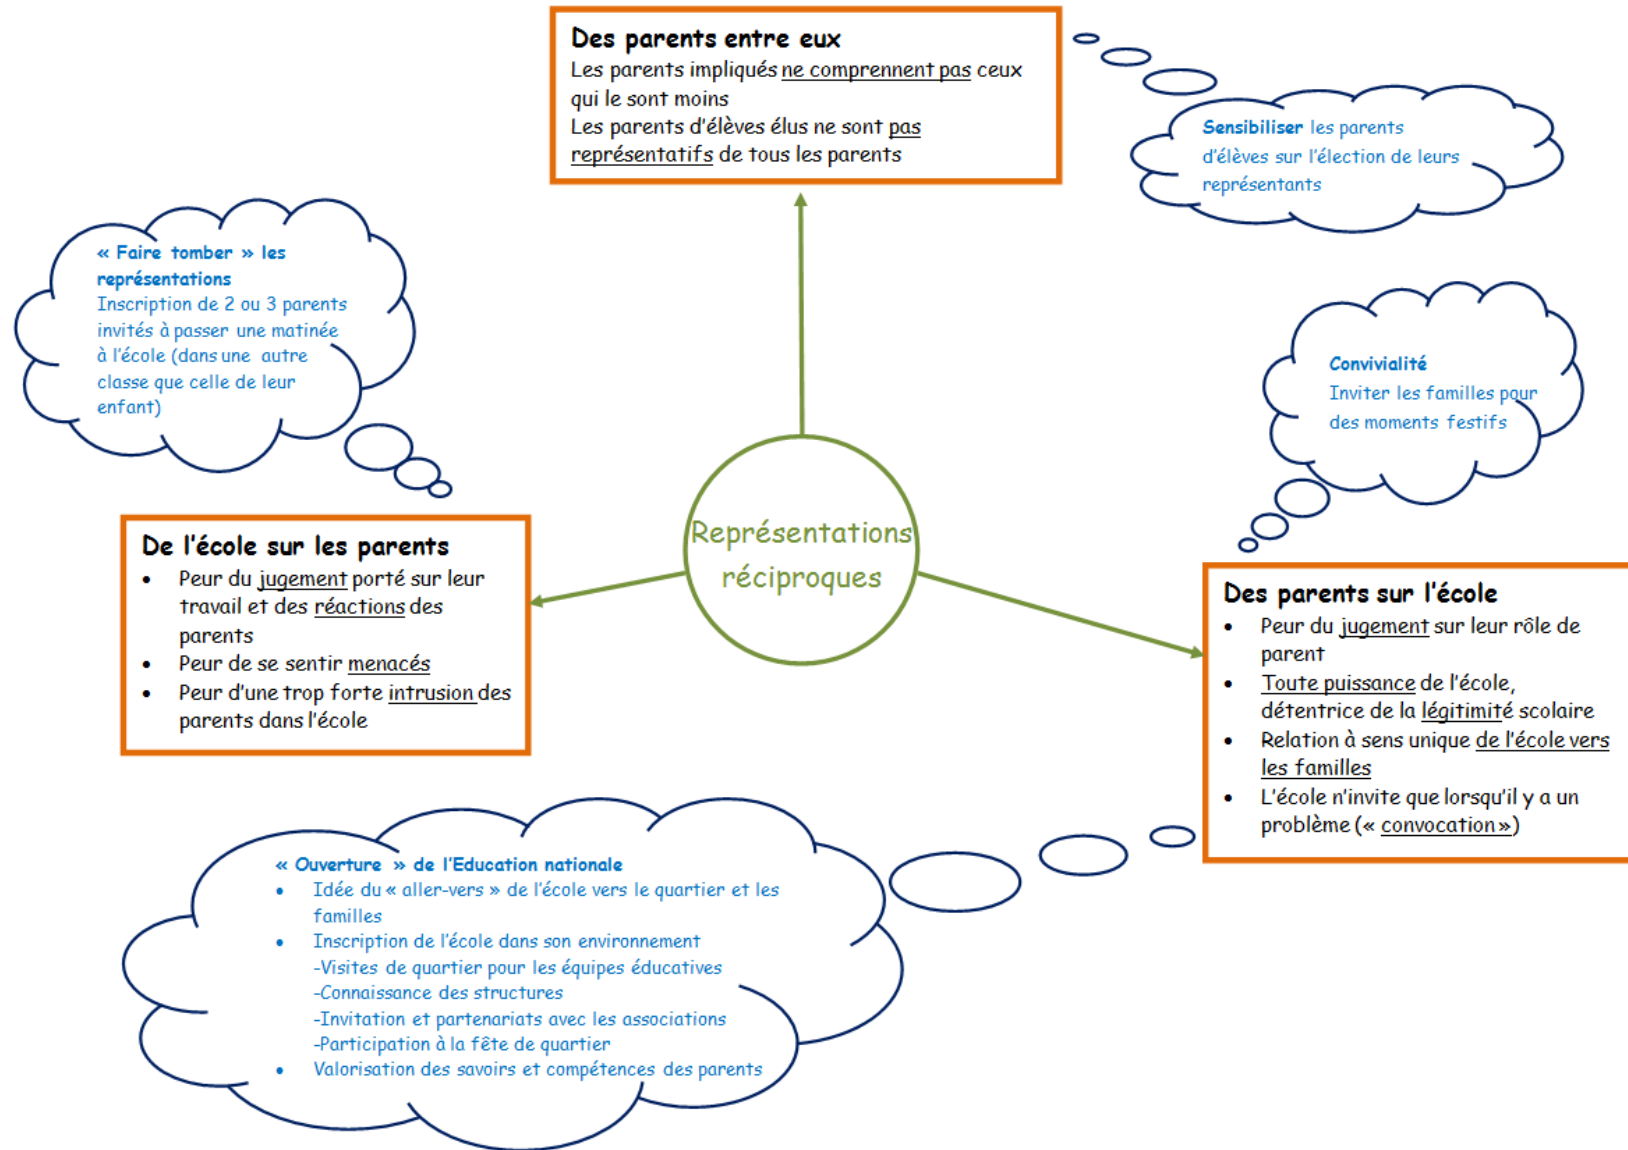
Des parents entre eux
Les parents impliqués ne comprennent pas ceux qui le sont moins
Les parents d'élèves élus ne sont pas représentatifs de tous les parents

Sensibiliser les parents d'élèves sur l'élection de leurs représentants

« Faire tomber » les représentations
Inscription de 2 ou 3 parents invités à passer une matinée à l'école (dans une autre classe que celle de leur enfant)

Convivialité
Inviter les familles pour des moments festifs

Représentations réciproques

De l'école sur les parents
- Peur du jugement porté sur leur travail et des réactions des parents
- Peur de se sentir menacés
- Peur d'une trop forte intrusion des parents dans l'école

Des parents sur l'école
- Peur du jugement sur leur rôle de parent
- Toute puissance de l'école, détentrice de la légitimité scolaire
- Relation à sens unique de l'école vers les familles
- L'école n'invite que lorsqu'il y a un problème (« convocation »)

« Ouverture » de l'Education nationale
- Idée du « aller-vers » de l'école vers le quartier et les familles
- Inscription de l'école dans son environnement
-Visites de quartier pour les équipes éducatives
-Connaissance des structures
-Invitation et partenariats avec les associations
-Participation à la fête de quartier
- Valorisation des savoirs et compétences des parents